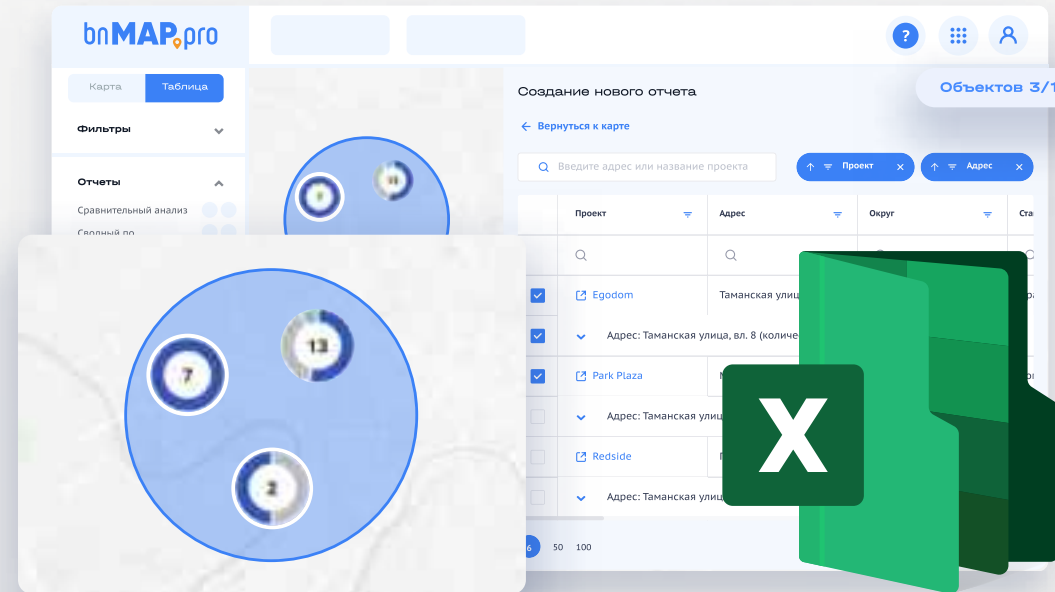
bnMAP.pro

?

Карта Таблица

Фильтры

Отчеты

Сравнительный анализ

Сводный по

Создание нового отчета

Объектов 3/1

← Вернуться к карте

Введите адрес или название проекта

Проект ×

Адрес ×

| | Проект | Адрес | Округ | Ста |
|---|---|---|---|---|
| | | | | |
| ☑ | Egodom | Таманская улица | | |
| ☑ | Адрес: Таманская улица, вл. 8 (количе | | | |
| ☑ | Park Plaza | | | |
| ☐ | Адрес: Таманская улиц | | | |
| ☐ | Redside | | | |
| ☐ | Адрес: Таманская улиц | | | |

6 50 100

7

13

2

X